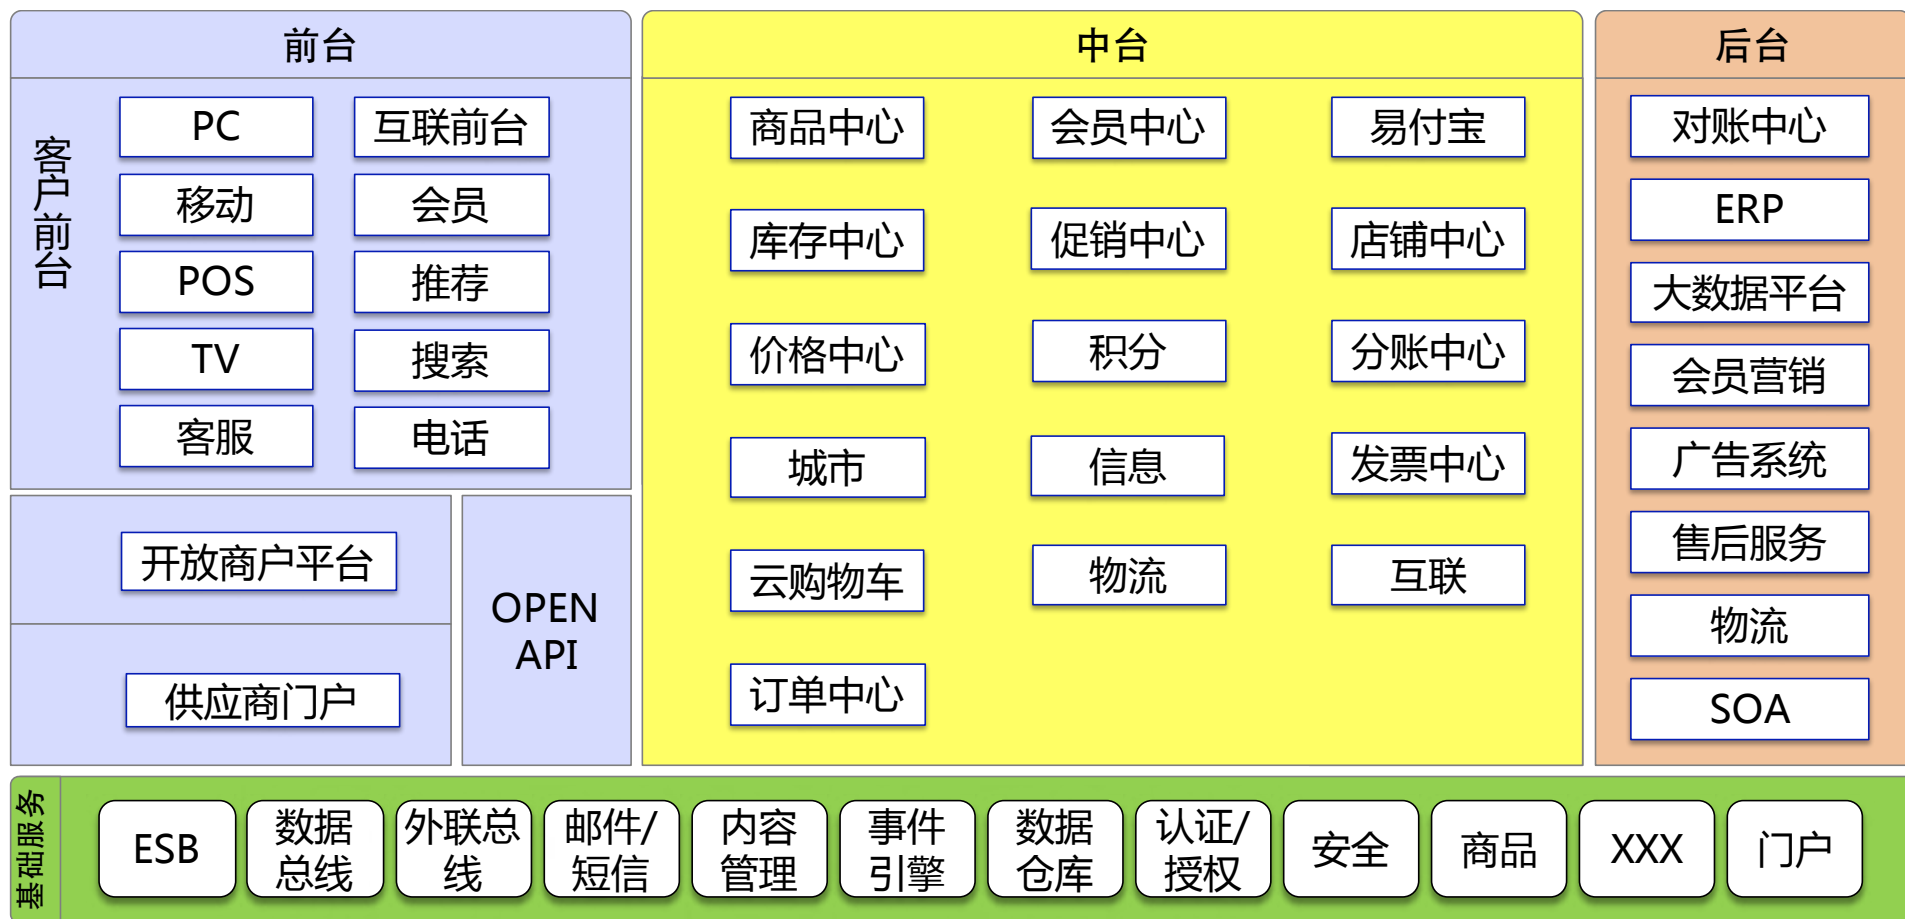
前台

客户前台

PC
互联前台
移动
会员
POS
推荐
TV
搜索
客服
电话

开放商户平台

供应商门户

OPEN API

中台

商品中心
会员中心
易付宝
库存中心
促销中心
店铺中心
价格中心
积分
分账中心
城市
信息
发票中心
云购物车
物流
互联
订单中心

后台

对账中心
ERP
大数据平台
会员营销
广告系统
售后服务
物流
SOA

基础服务

ESB
数据总线
外联总线
邮件/短信
内容管理
事件引擎
数据仓库
认证/授权
安全
商品
XXX
门户